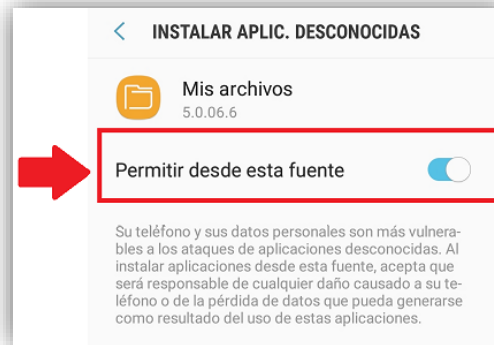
< INSTALAR APLIC. DESCONOCIDAS

Mis archivos
5.0.06.6

Permitir desde esta fuente

Su teléfono y sus datos personales son más vulnerables a los ataques de aplicaciones desconocidas. Al instalar aplicaciones desde esta fuente, acepta que será responsable de cualquier daño causado a su teléfono o de la pérdida de datos que pueda generarse como resultado del uso de estas aplicaciones.